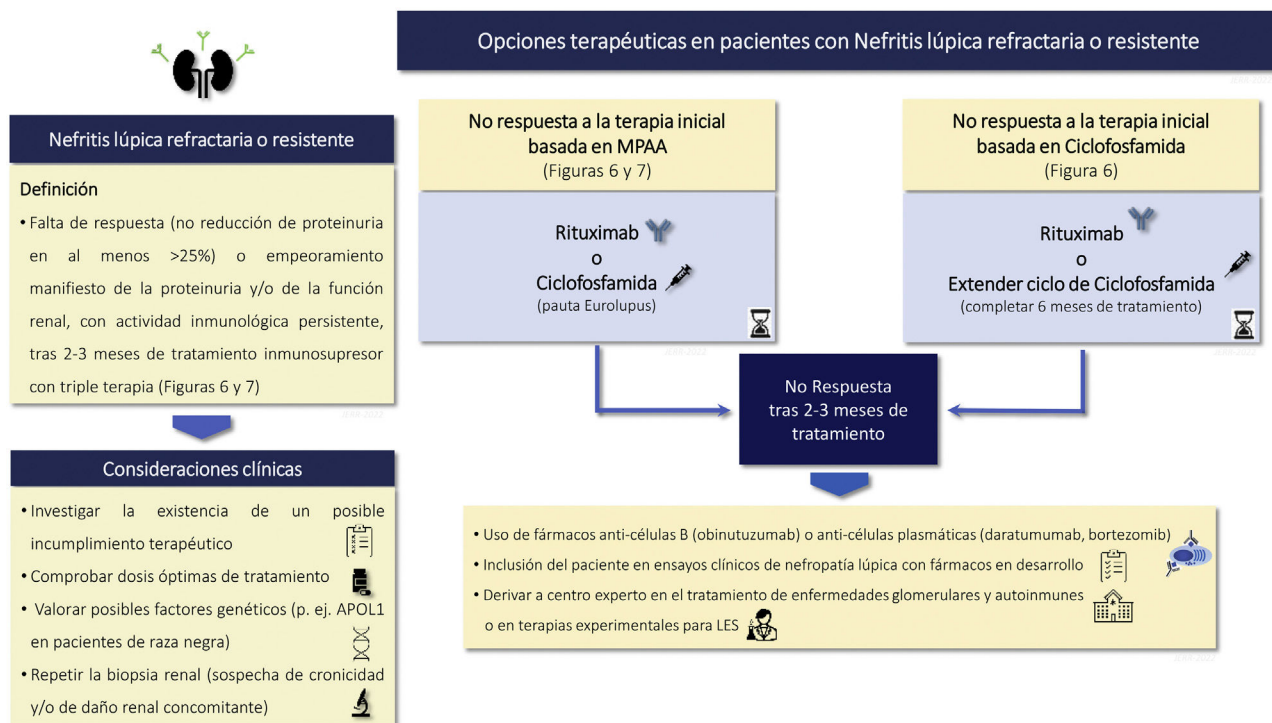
Opciones terapéuticas en pacientes con Nefritis lúpica refractaria o resistente

Nefritis lúpica refractaria o resistente

Definición

• Falta de respuesta (no reducción de proteinuria en al menos >25%) o empeoramiento manifiesto de la proteinuria y/o de la función renal, con actividad inmunológica persistente, tras 2-3 meses de tratamiento inmunosupresor con triple terapia (Figuras 6 y 7)

Consideraciones clínicas

• Investigar la existencia de un posible incumplimiento terapéutico
• Comprobar dosis óptimas de tratamiento
• Valorar posibles factores genéticos (p. ej. APOL1 en pacientes de raza negra)
• Repetir la biopsia renal (sospecha de cronicidad y/o de daño renal concomitante)

No respuesta a la terapia inicial basada en MPAA
(Figuras 6 y 7)

Rituximab
o
Ciclofosfamida
(pauta Eurolupus)

No respuesta a la terapia inicial basada en Ciclofosfamida
(Figura 6)

Rituximab
o
Extender ciclo de Ciclofosfamida
(completar 6 meses de tratamiento)

No Respuesta tras 2-3 meses de tratamiento

• Uso de fármacos anti-células B (obinutuzumab) o anti-células plasmáticas (daratumumab, bortezomib)
• Inclusión del paciente en ensayos clínicos de nefropatía lúpica con fármacos en desarrollo
• Derivar a centro experto en el tratamiento de enfermedades glomerulares y autoinmunes o en terapias experimentales para LES